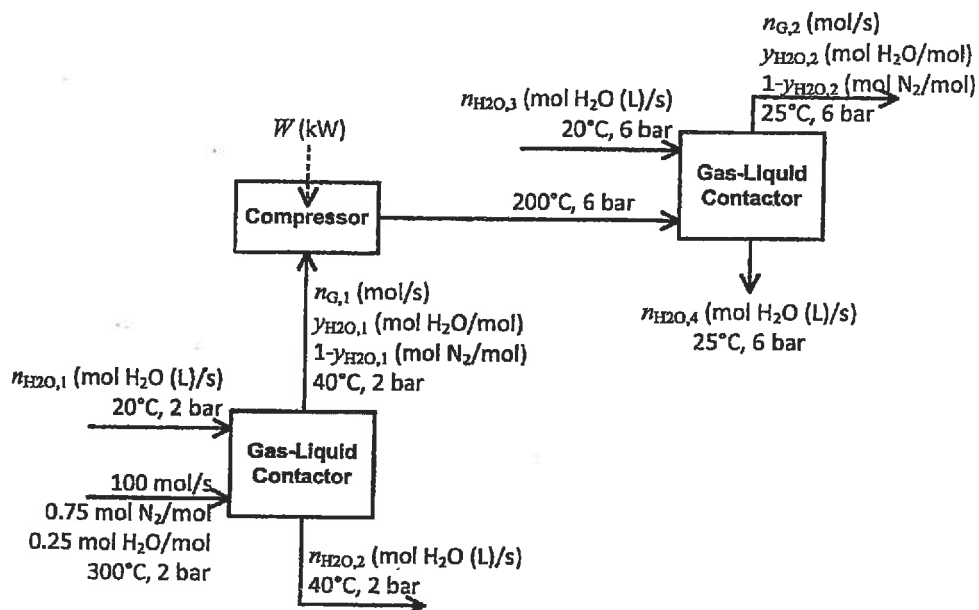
$n_{G,2}$ (mol/s)
$y_{H2O,2}$ (mol $H_2O$/mol)
$1-y_{H2O,2}$ (mol $N_2$/mol)
25°C, 6 bar

$n_{H2O,3}$ (mol $H_2O$ (L)/s)
20°C, 6 bar

$\dot{W}$ (kW)

Gas-Liquid Contactor

Compressor

200°C, 6 bar

$n_{H2O,4}$ (mol $H_2O$ (L)/s)
25°C, 6 bar

$n_{G,1}$ (mol/s)
$y_{H2O,1}$ (mol $H_2O$/mol)
$1-y_{H2O,1}$ (mol $N_2$/mol)
40°C, 2 bar

$n_{H2O,1}$ (mol $H_2O$ (L)/s)
20°C, 2 bar

Gas-Liquid Contactor

100 mol/s
0.75 mol $N_2$/mol
0.25 mol $H_2O$/mol
300°C, 2 bar

$n_{H2O,2}$ (mol $H_2O$ (L)/s)
40°C, 2 bar